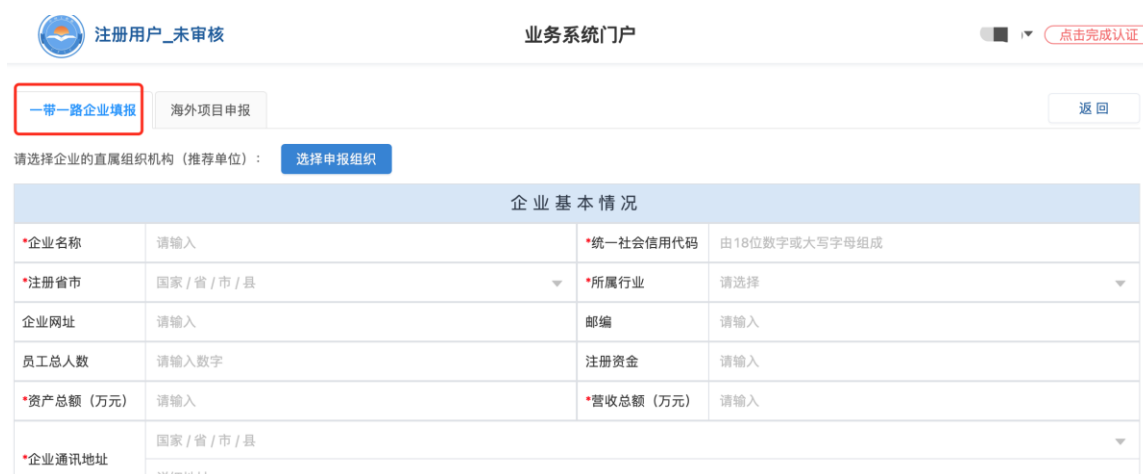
注册用户_未审核

业务系统门户

点击完成认证

一带一路企业填报

海外项目申报

返回

请选择企业的直属组织机构（推荐单位）：

选择申报组织

企业基本情况

| *企业名称 | 请输入 | *统一社会信用代码 | 由18位数字或大写字母组成 |
|---|---|---|---|
| *注册省市 | 国家 / 省 / 市 / 县 | *所属行业 | 请选择 |
| 企业网址 | 请输入 | 邮编 | 请输入 |
| 员工总人数 | 请输入数字 | 注册资金 | 请输入 |
| *资产总额（万元） | 请输入 | *营收总额（万元） | 请输入 |
| *企业通讯地址 | 国家 / 省 / 市 / 县 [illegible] | | |